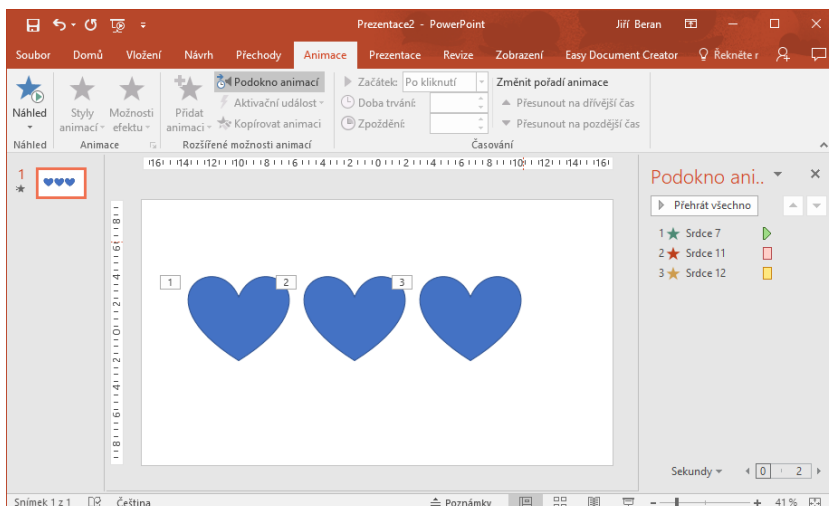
Prezentace2 - PowerPoint    Jiří Beran

Soubor  Domů  Vložení  Návrh  Přechody  Animace  Prezentace  Revize  Zobrazení  Easy Document Creator  Řekněte r

Náhled  Styly animací  Možnosti efektu  Přidat animaci  Podokno animací  Aktivační událost  Kopírovat animaci  Začátek: Po kliknutí  Doba trvání:  Zpoždění:  Změnit pořadí animace  Přesunout na dřívější čas  Přesunout na pozdější čas

Náhled  Animace  Rozšířené možnosti animací  Časování

16 14 12 10 8 6 4 2 0 2 4 6 8 10 12 14 16

1

1  2  3

Podokno ani..

Přehrát všechno

1 Srdce 7
2 Srdce 11
3 Srdce 12

Sekundy  0  2

Snímek 1 z 1  Čeština  Poznámky  41 %